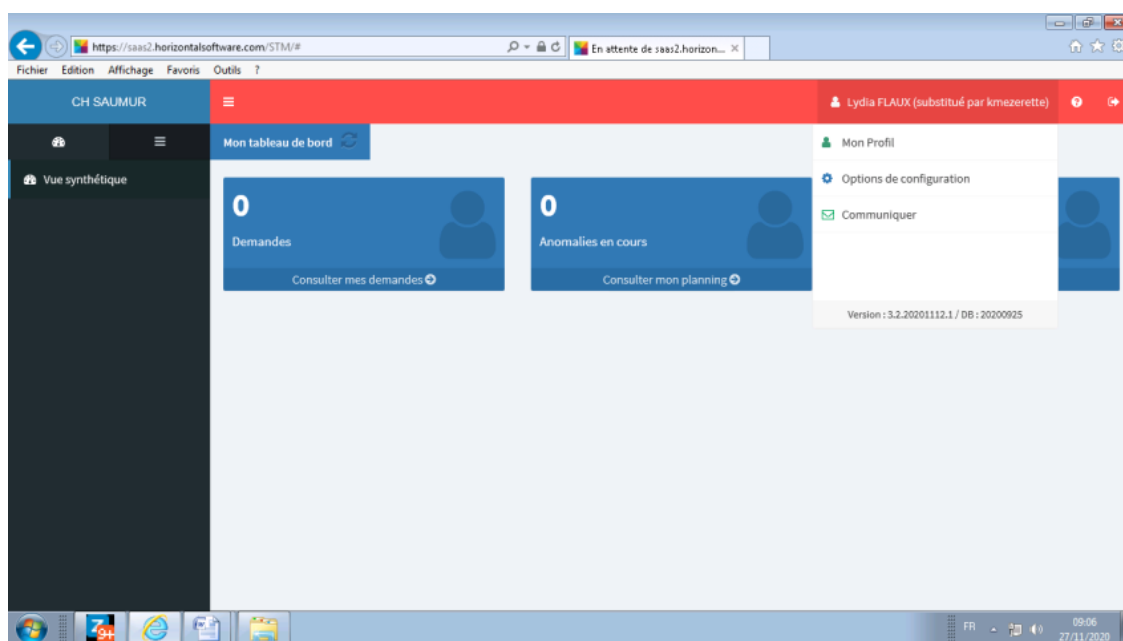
https://saas2.horizontalsoftware.com/STM/#

En attente de saas2.horizon... ×

Fichier Edition Affichage Favoris Outils ?

CH SAUMUR

Lydia FLAUX (substitué par kmezerette)

Vue synthétique

Mon tableau de bord

0

Demandes

Consulter mes demandes

0

Anomalies en cours

Consulter mon planning

Mon Profil

Options de configuration

Communiquer

Version : 3.2.20201112.1 / DB : 20200925

FR

09:06
27/11/2020